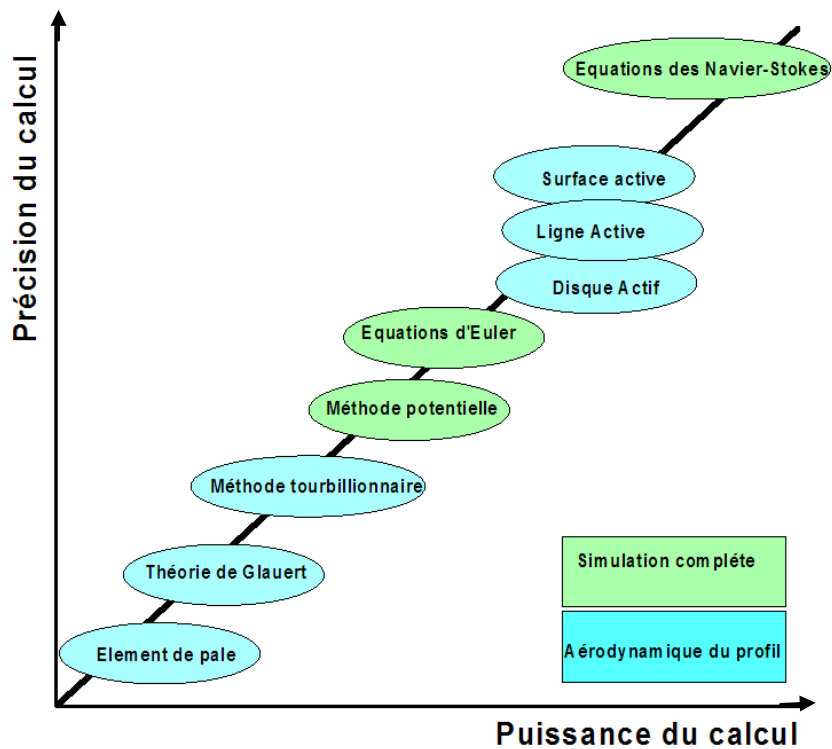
Précision du calcul

Equations des Navier-Stokes

Surface active

Ligne Active

Disque Actif

Equations d'Euler

Méthode potentielle

Méthode tourbillionnaire

Théorie de Glauert

Element de pale

Simulation compléte

Aérodynamique du profil

Puissance du calcul